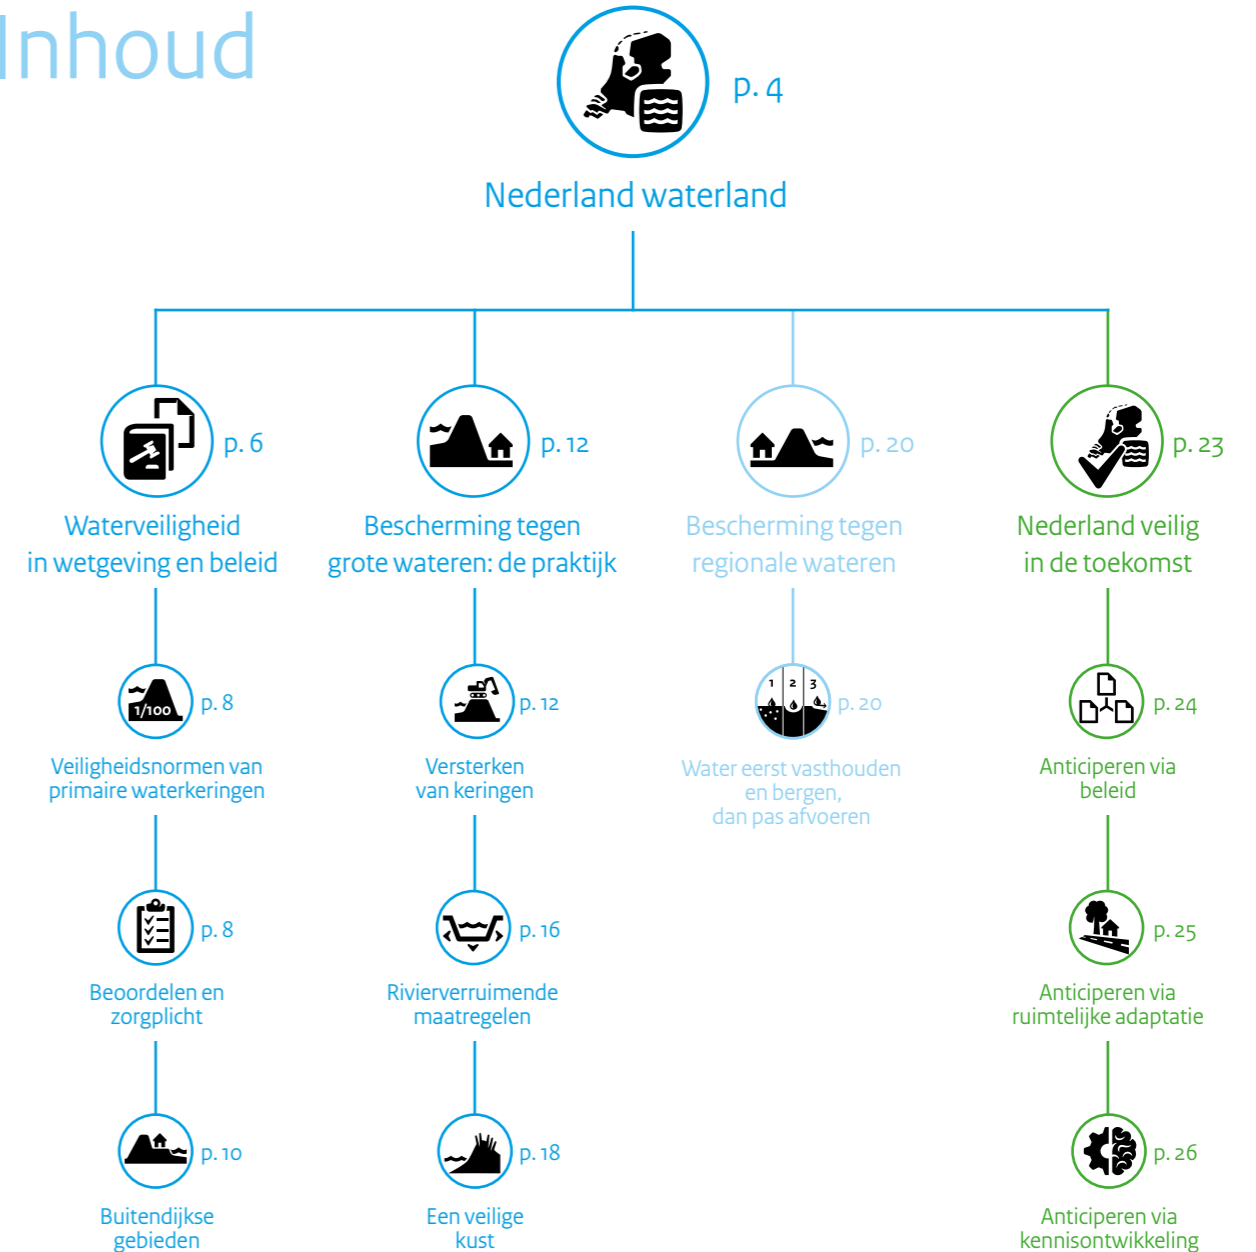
Inhoud

p. 4

Nederland waterland

p. 6

Waterveiligheid in wetgeving en beleid

p. 12

Bescherming tegen grote wateren: de praktijk

p. 20

Bescherming tegen regionale wateren

p. 23

Nederland veilig in de toekomst

1/100

p. 8

Veiligheidsnormen van primaire waterkeringen

p. 12

Versterken van keringen

1 2 3

p. 20

Water eerst vasthouden en bergen, dan pas afvoeren

p. 24

Anticiperen via beleid

p. 8

Beoordelen en zorgplicht

p. 16

Rivierverruimende maatregelen

p. 25

Anticiperen via ruimtelijke adaptatie

p. 10

Buitendijkse gebieden

p. 18

Een veilige kust

p. 26

Anticiperen via kennisontwikkeling